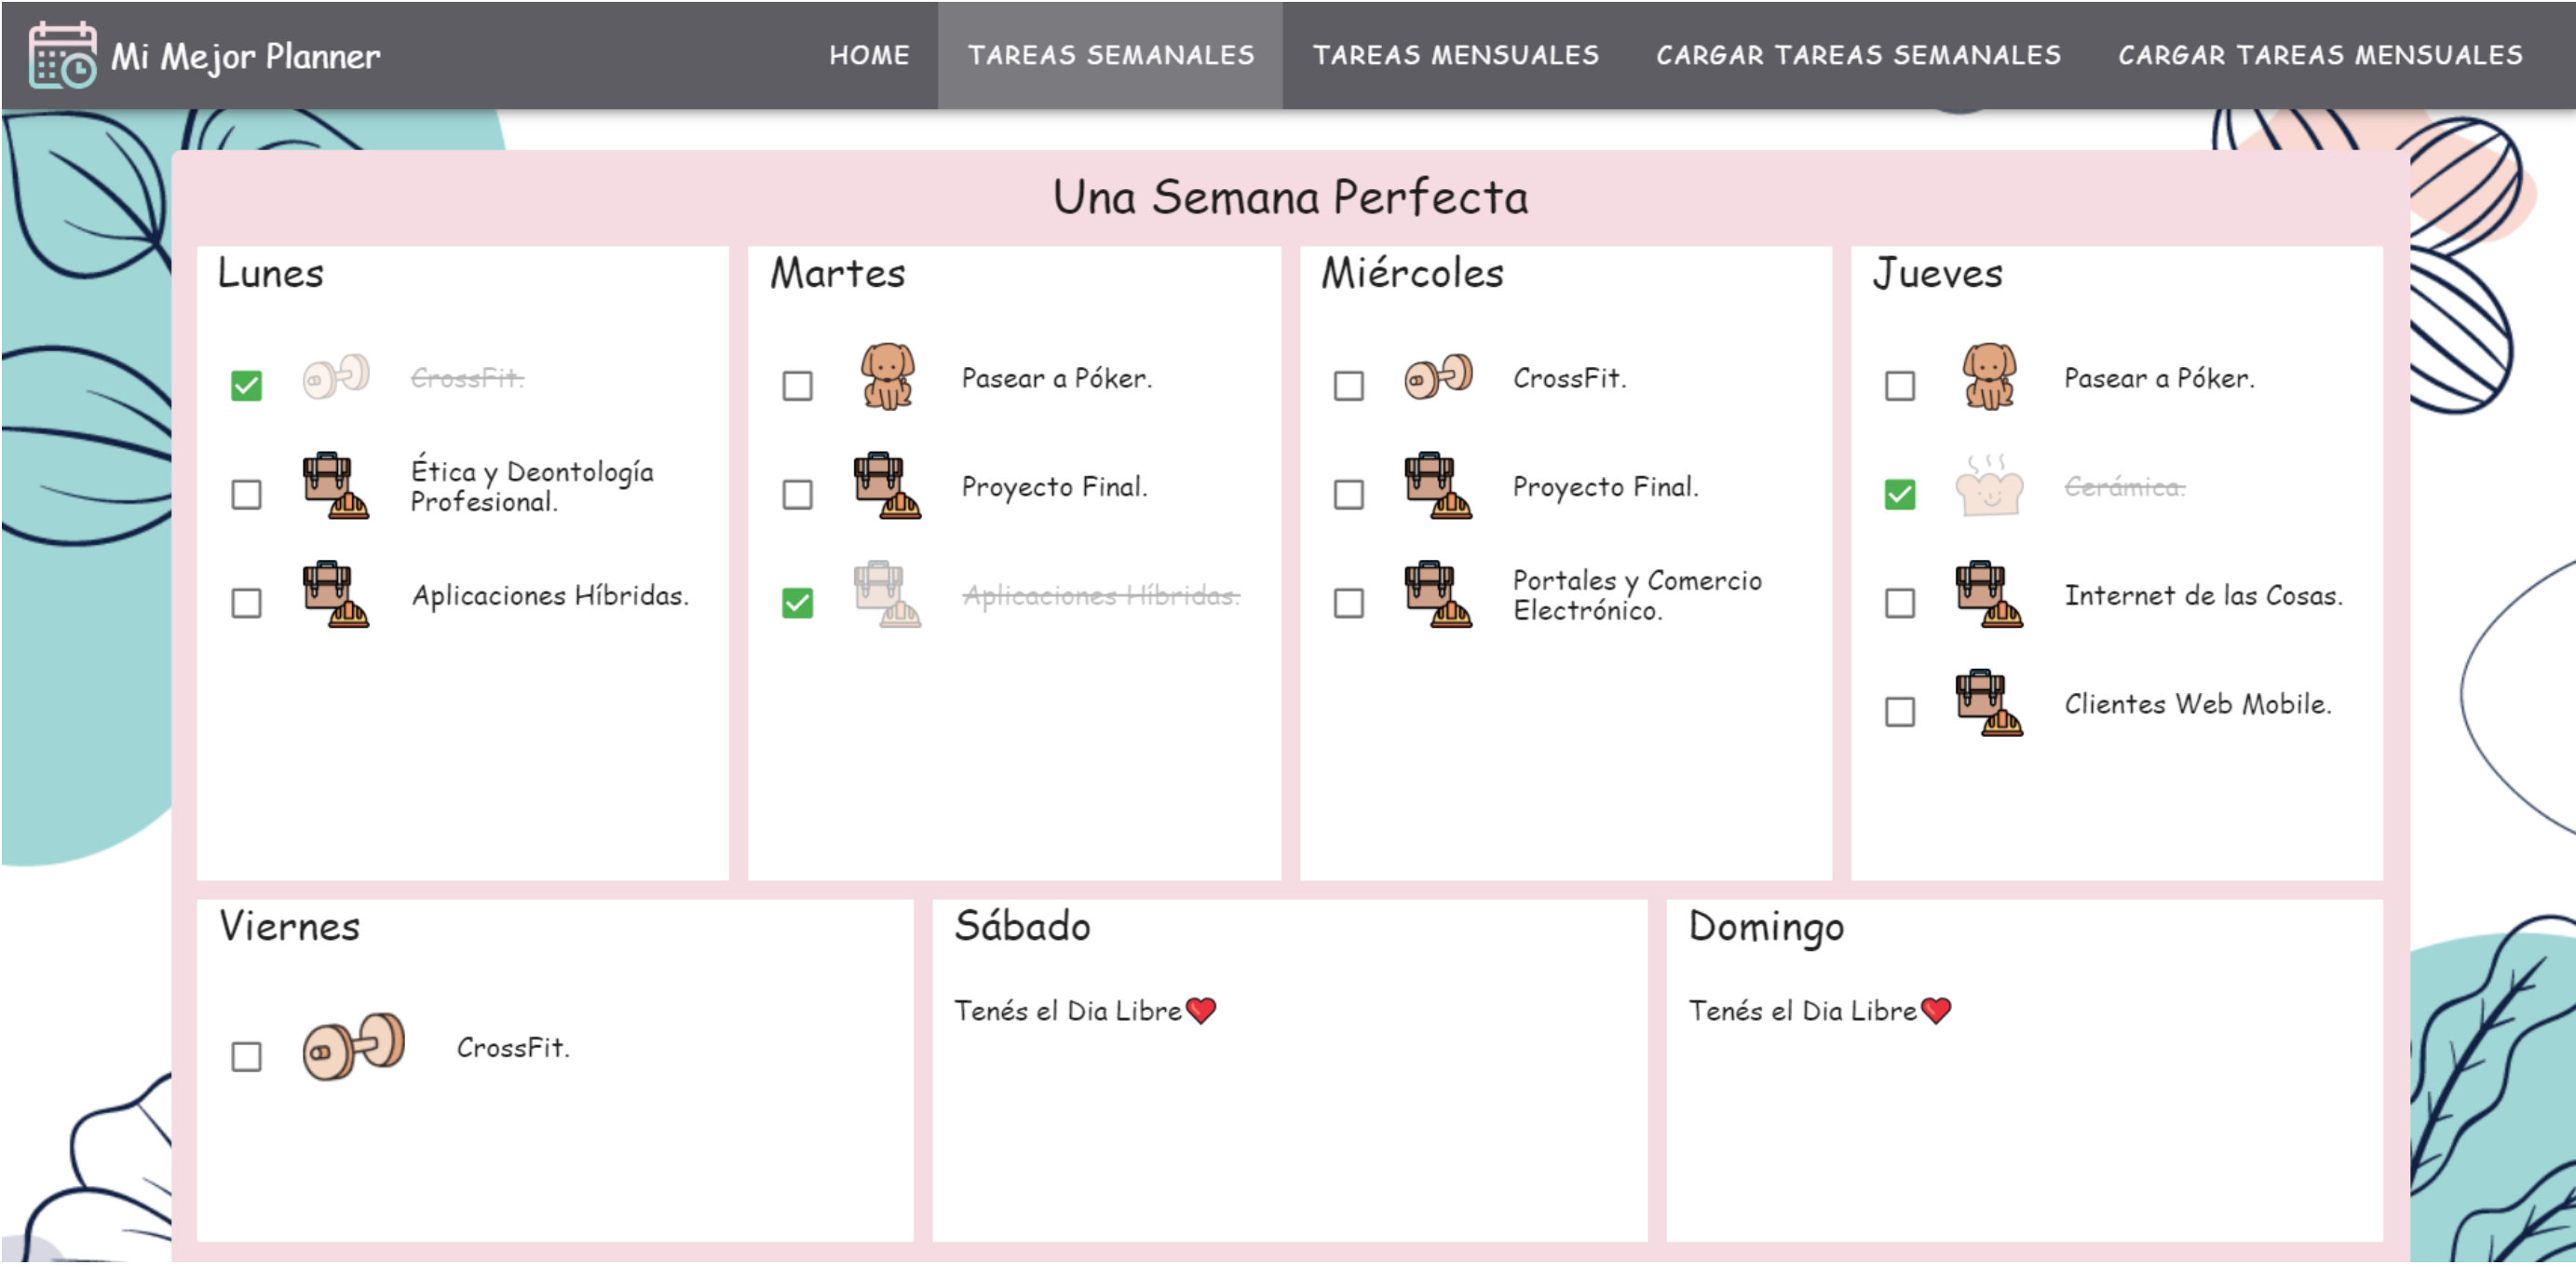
Mi Mejor Planner

HOME TAREAS SEMANALES TAREAS MENSUALES CARGAR TAREAS SEMANALES CARGAR TAREAS MENSUALES

Una Semana Perfecta

Lunes

~~CrossFit.~~

Ética y Deontología Profesional.

Aplicaciones Híbridas.

Martes

Pasear a Póker.

Proyecto Final.

~~Aplicaciones Híbridas.~~

Miércoles

CrossFit.

Proyecto Final.

Portales y Comercio Electrónico.

Jueves

Pasear a Póker.

~~Cerámica.~~

Internet de las Cosas.

Clientes Web Mobile.

Viernes

CrossFit.

Sábado

Tenés el Dia Libre

Domingo

Tenés el Dia Libre